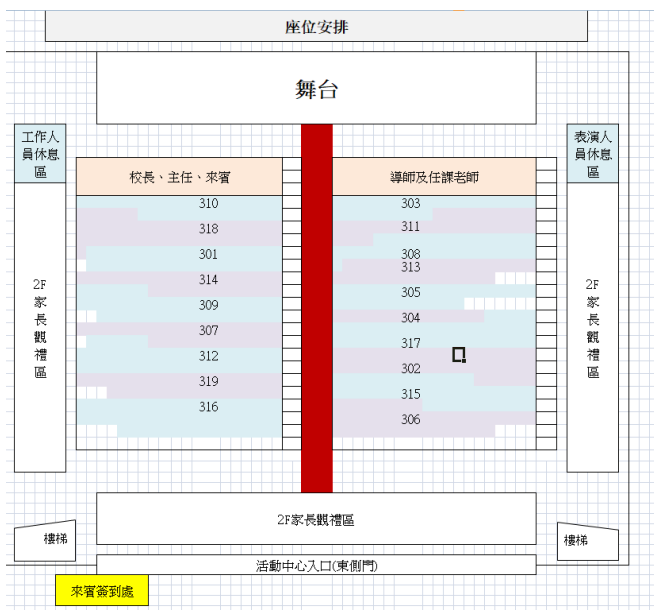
座位安排

舞台

工作人員休息區

校長、主任、來賓

310
318
301
314
309
307
312
319
316

導師及任課老師

303
311
308
313
305
304
317
302
315
306

表演人員休息區

2F家長觀禮區

2F家長觀禮區

2F家長觀禮區

樓梯

樓梯

活動中心入口(東側門)

來賓簽到處